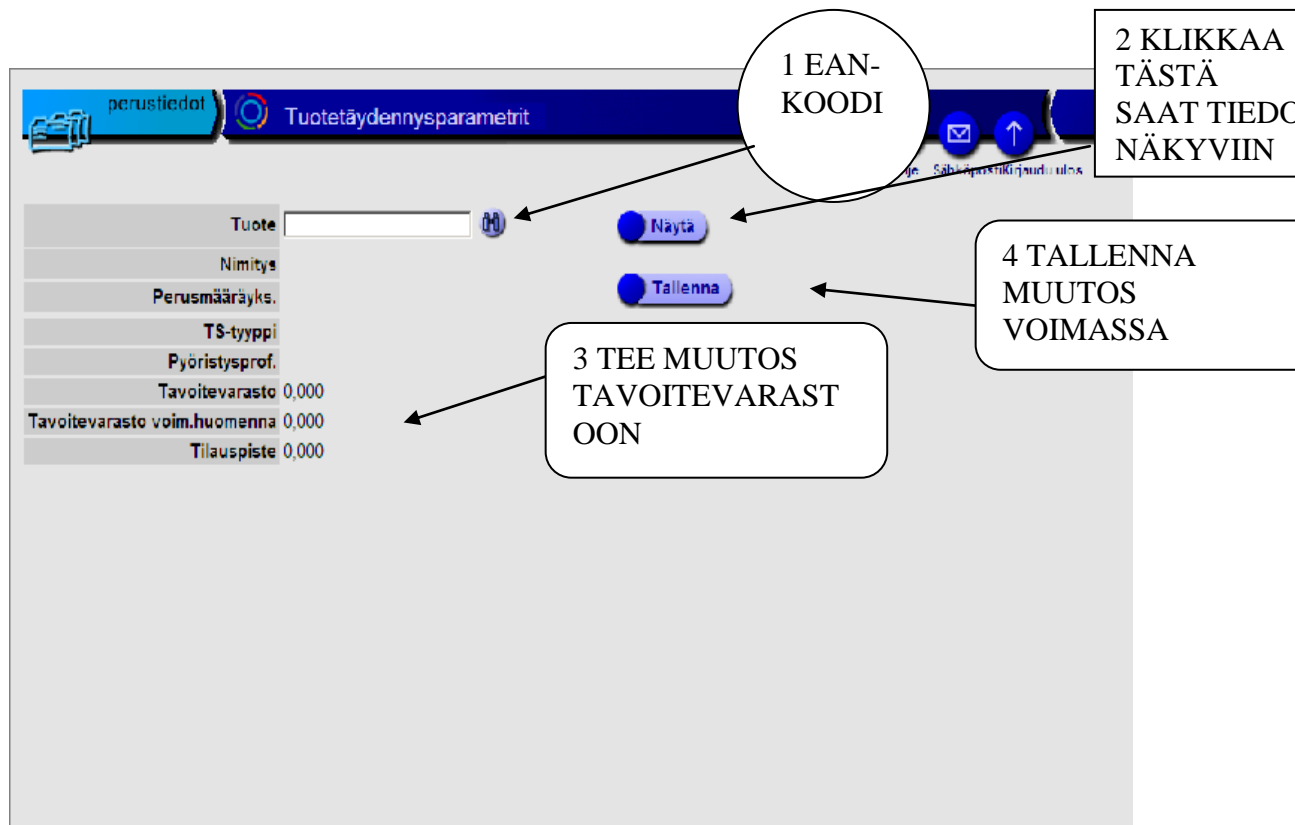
perustiedot

Tuotetäydennysparametrit

1 EAN-KOODI

2 KLIKKAA TÄSTÄ SAAT TIEDO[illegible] NÄKYVIIN

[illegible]je Sähköposti Kirjaudu ulos

Tuote

Näytä

Nimitys

Perusmääräyks.

Tallenna

4 TALLENNA MUUTOS VOIMASSA

TS-tyyppi

Pyöristysprof.

3 TEE MUUTOS TAVOITEVARASTOON

Tavoitevarasto 0,000

Tavoitevarasto voim.huomenna 0,000

Tilauspiste 0,000